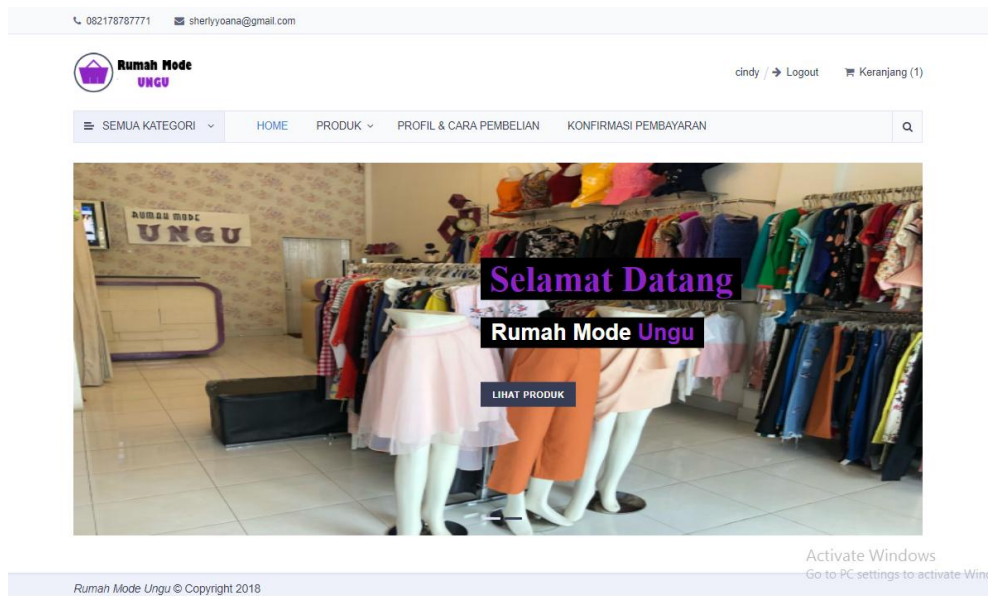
082178787771 sherlyyoana@gmail.com

Rumah Mode UNGU

cindy / Logout Keranjang (1)

SEMUA KATEGORI HOME PRODUK PROFIL & CARA PEMBELIAN KONFIRMASI PEMBAYARAN

RUMAH MODE UNGU

Selamat Datang

Rumah Mode Ungu

LIHAT PRODUK

Activate Windows
Go to PC settings to activate Win

Rumah Mode Ungu © Copyright 2018